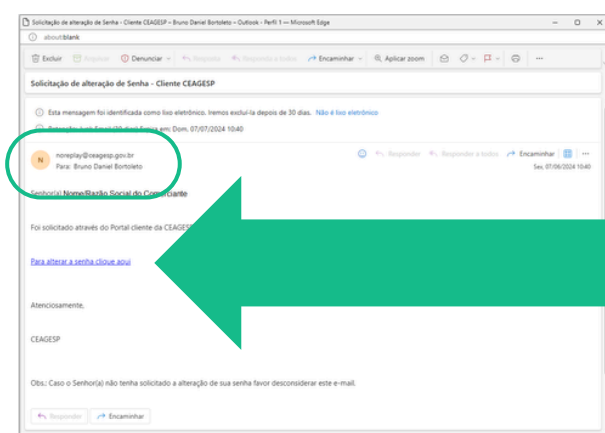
Solicitação de alteração de Senha - Cliente CEAGESP – Bruno Daniel Bortoleto – Outlook - Perfil 1 — Microsoft Edge

about:blank

Excluir Arquivar Denunciar Responder Responder a todos Encaminhar Aplicar zoom ...

Solicitação de alteração de Senha - Cliente CEAGESP

Esta mensagem foi identificada como lixo eletrônico. Iremos excluí-la depois de 30 dias. Não é lixo eletrônico

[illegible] em: Dom. 07/07/2024 10:40

N noreplay@ceagesp.gov.br
Para: Bruno Daniel Bortoleto

Responder Responder a todos Encaminhar ...
Sex, 07/06/2024 10:40

Senhor(a) Nome/Razão Social do Comerciante

Foi solicitado através do Portal cliente da CEAGES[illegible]

Para alterar a senha clique aqui

Atenciosamente,

CEAGESP

Obs.: Caso o Senhor(a) não tenha solicitado a alteração de sua senha favor desconsiderar este e-mail.

Responder Encaminhar